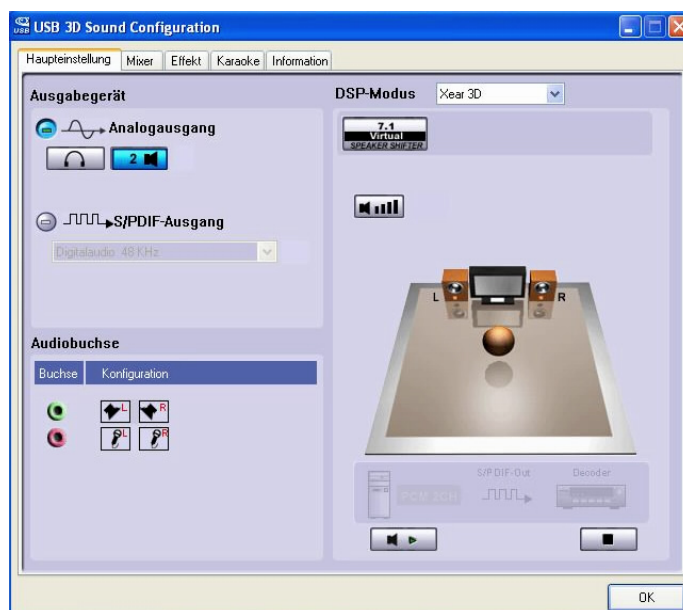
USB 3D Sound Configuration

Haupteinstellung | Mixer | Effekt | Karaoke | Information

Ausgabegerät

Analogausgang

2

S/PDIF-Ausgang

Digitalaudio 48 KHz

Audiobuchse

| Buchse | Konfiguration |
|---|---|

L R
L R

DSP-Modus
Xear 3D

7.1
Virtual
SPEAKER SHIFTER

L
R

PCM 2CH
S/PDIF-Out
Decoder

OK